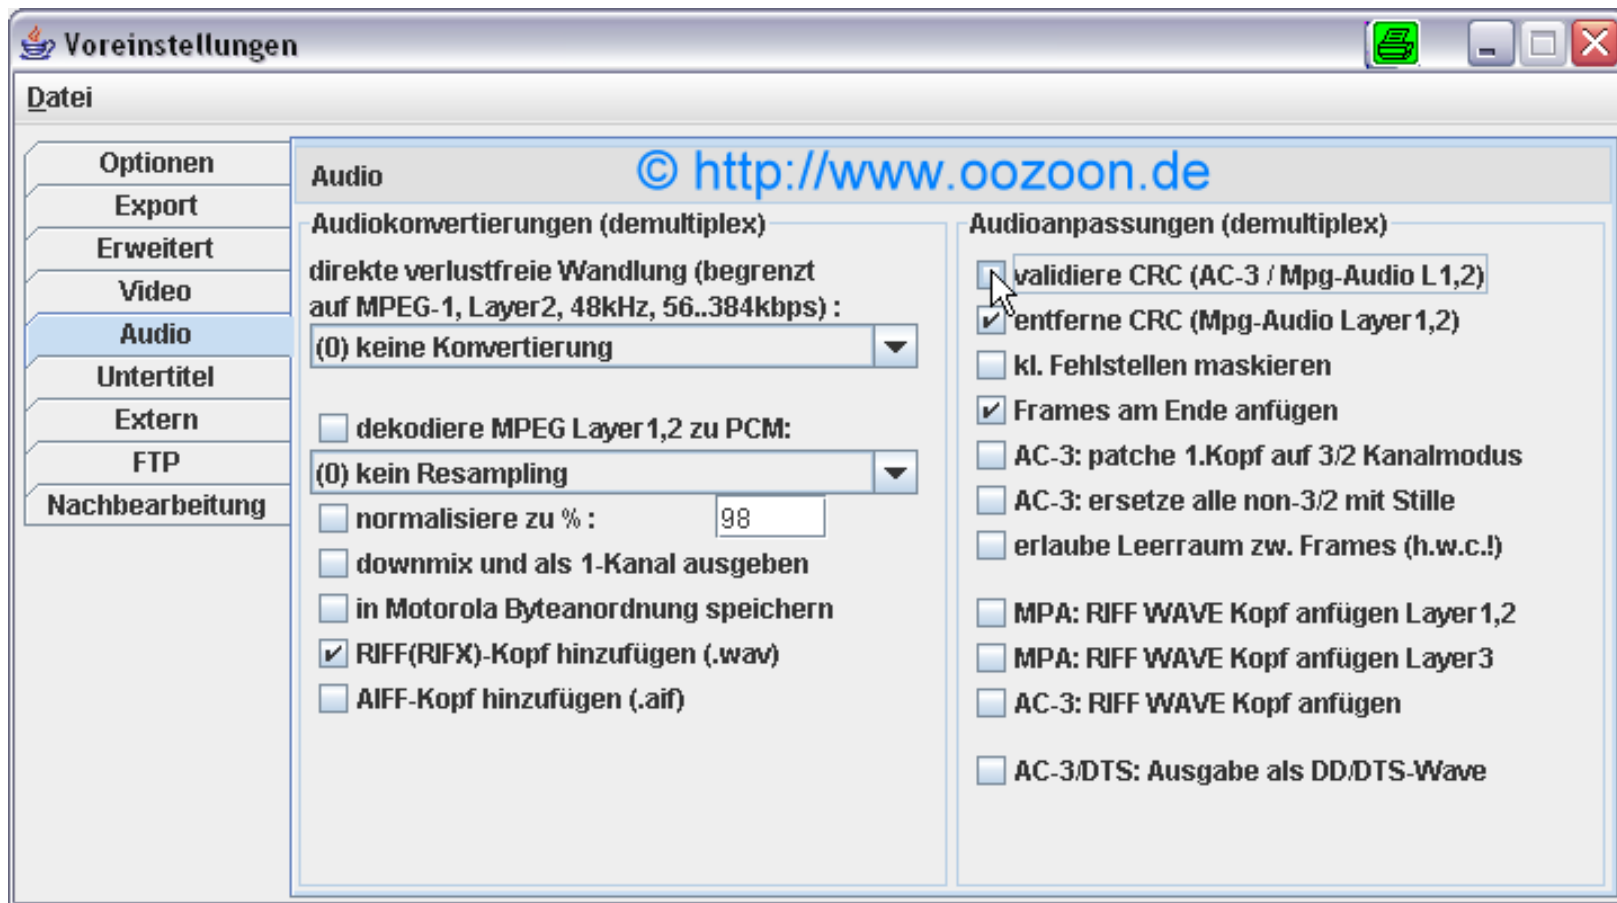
Voreinstellungen

Datei

Optionen
Export
Erweitert
Video
Audio
Untertitel
Extern
FTP
Nachbearbeitung

Audio © http://www.oozoon.de

Audiokonvertierungen (demultiplex)

direkte verlustfreie Wandlung (begrenzt auf MPEG-1, Layer2, 48kHz, 56..384kbps) :

(0) keine Konvertierung

dekodiere MPEG Layer1,2 zu PCM:

(0) kein Resampling

normalisiere zu % : 98

downmix und als 1-Kanal ausgeben

in Motorola Byteanordnung speichern

RIFF(RIFX)-Kopf hinzufügen (.wav)

AIFF-Kopf hinzufügen (.aif)

Audioanpassungen (demultiplex)

validiere CRC (AC-3 / Mpg-Audio L1,2)

entferne CRC (Mpg-Audio Layer1,2)

kl. Fehlstellen maskieren

Frames am Ende anfügen

AC-3: patche 1.Kopf auf 3/2 Kanalmodus

AC-3: ersetze alle non-3/2 mit Stille

erlaube Leerraum zw. Frames (h.w.c.!)

MPA: RIFF WAVE Kopf anfügen Layer1,2

MPA: RIFF WAVE Kopf anfügen Layer3

AC-3: RIFF WAVE Kopf anfügen

AC-3/DTS: Ausgabe als DD/DTS-Wave